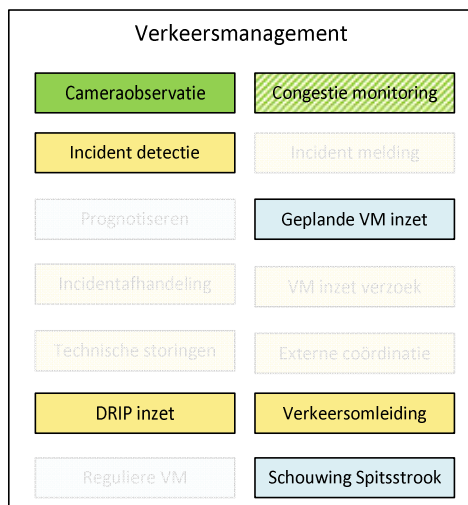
Verkeersmanagement

Cameraobservatie

Congestie monitoring

Incident detectie

Incident melding

Prognotiseren

Geplande VM inzet

Incidentafhandeling

VM inzet verzoek

Technische storingen

Externe coördinatie

DRIP inzet

Verkeersomleiding

Reguliere VM

Schouwing Spitsstrook